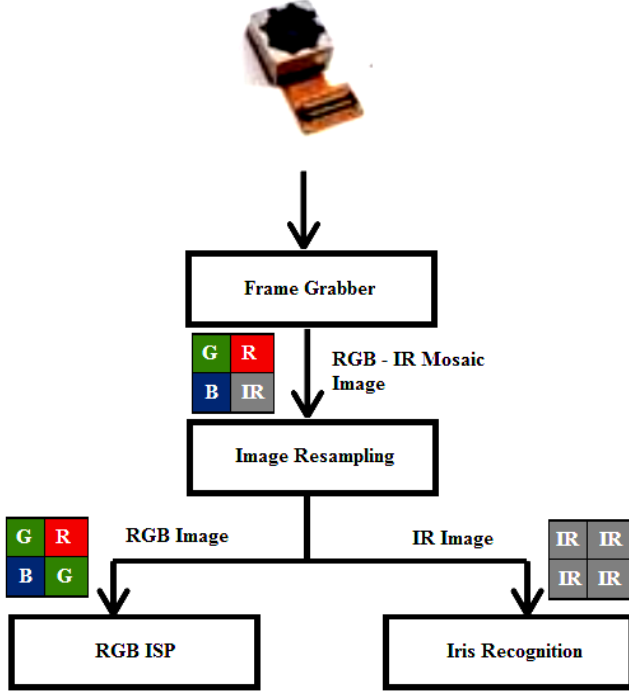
Frame Grabber

| G | R |
|---|---|
| B | IR |

RGB - IR Mosaic Image

Image Resampling

| G | R |
|---|---|
| B | G |

RGB Image

IR Image

| IR | IR |
|---|---|
| IR | IR |

RGB ISP

Iris Recognition